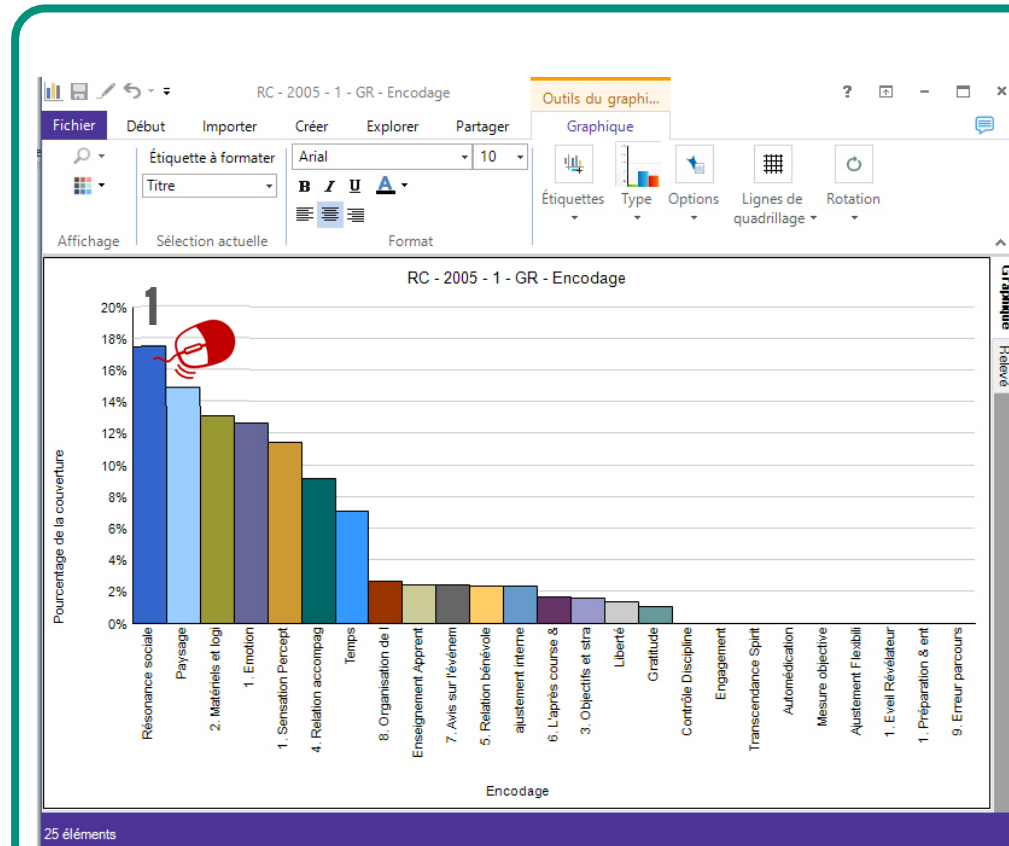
RC - 2005 - 1 - GR - Encodage

Outils du graphi...

?

Fichier Début Importer Créer Explorer Partager Graphique

Étiquette à formater

Titre

Arial 10

B I U A

Affichage Sélection actuelle Format

Étiquettes Type Options Lignes de quadrillage Rotation

RC - 2005 - 1 - GR - Encodage

1

20%
18%
16%
14%
12%
10%
8%
6%
4%
2%
0%

Pourcentage de la couverture

Résonance sociale
Paysage
2. Matériels et logi
1. Emotion
1. Sensation Percept
4. Relation accompag
Temps
8. Organisation de l
Enseignement Apprent
7. Avis sur l'événem
5. Relation bénévole
ajustement interne
6. L'après course &
3. Objectifs et stra
Liberté
Gratitude
Contrôle Discipline
Engagement
Transcendance Spirit
Automédication
Mesure objective
Ajustement Flexibili
1. Eveil Révélateur
1. Préparation & ent
9. Erreur parcours

Encodage

Graphique
Relevé

25 éléments